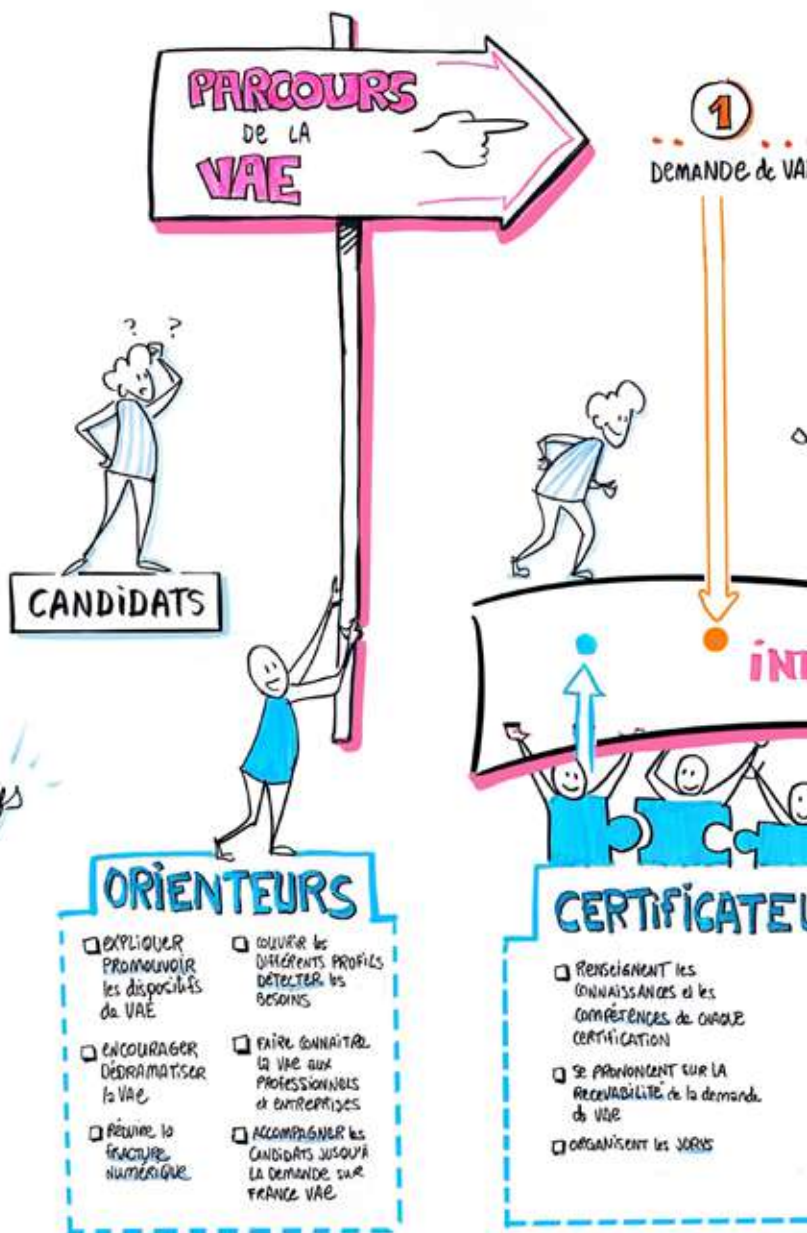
PARCOURS DE LA VAE

1
DEMANDE de VA

? ?

CANDIDATS

INT

ORIENTEURS

EXPLIQUER PROMOUVOIR les dispositifs de VAE

ENCOURAGER DÉDRAMATISER la VAE

RÉDUIRE la FRACTURE NUMÉRIQUE

COUVRIR les DIFFÉRENTS PROFILS DÉTECTER les BESOINS

FAIRE CONNAITRE la VAE aux PROFESSIONNELS et ENTREPRISES

ACCOMPAGNER les CANDIDATS JUSQU'À LA DEMANDE SUR FRANCE VAE

CERTIFICATEU

RENSEIGNENT les CONNAISSANCES et les COMPÉTENCES de CHAQUE CERTIFICATION

SE PRONONCENT SUR LA RECEVABILITÉ de la demande de VAE

ORGANISENT les JURYS